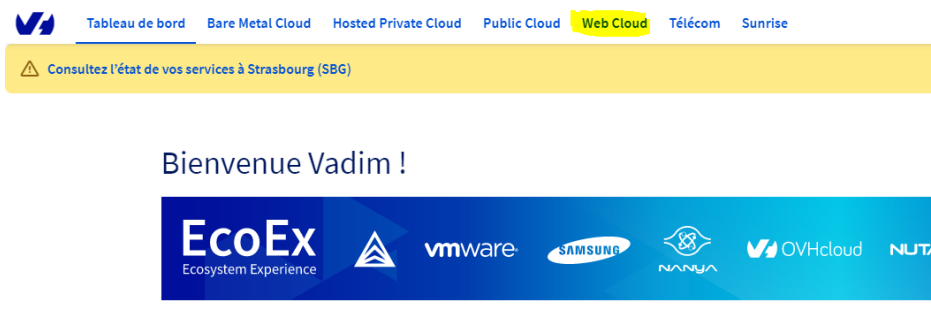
Tableau de bord Bare Metal Cloud Hosted Private Cloud Public Cloud Web Cloud Télécom Sunrise

Consultez l'état de vos services à Strasbourg (SBG)

Bienvenue Vadim !

EcoEx
Ecosystem Experience

vmware

SAMSUNG

NANYA

OVHcloud

NUTA